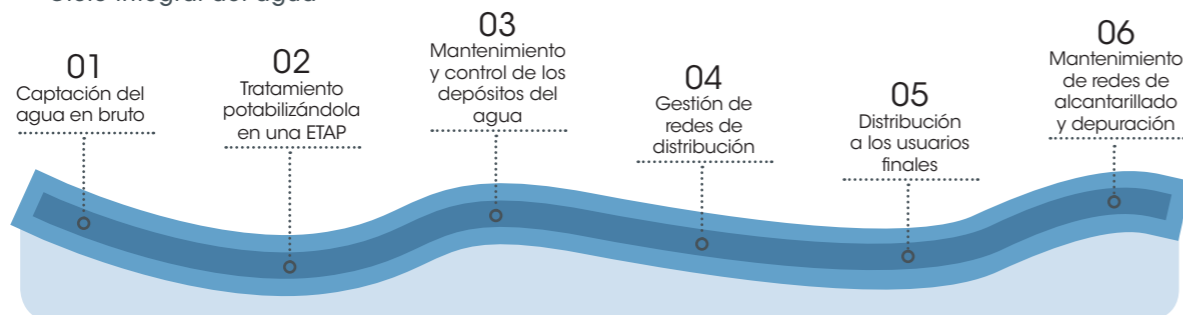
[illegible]

01
Captación del agua en bruto

02
Tratamiento potabilizándola en una ETAP

03
Mantenimiento y control de los depósitos del agua

04
Gestión de redes de distribución

05
Distribución a los usuarios finales

06
Mantenimiento de redes de alcantarillado y depuración